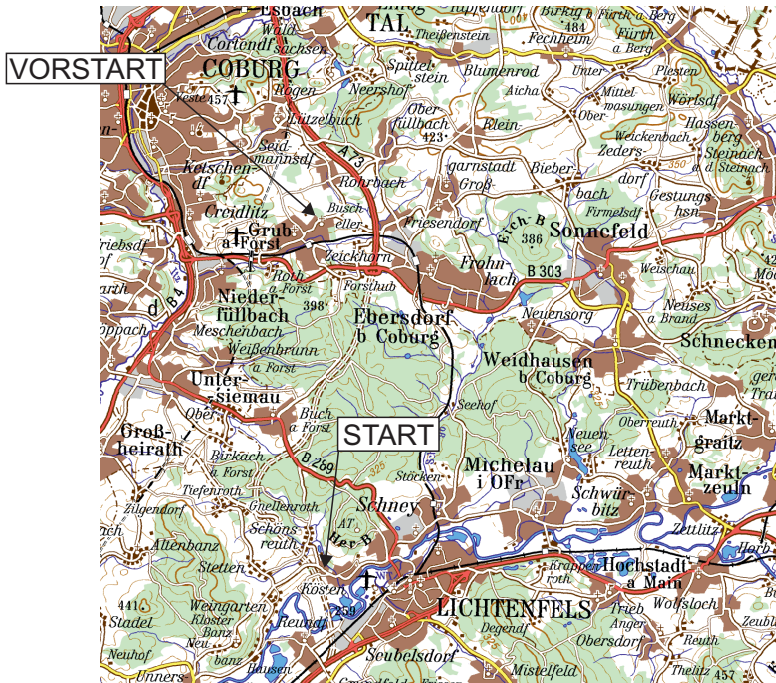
VORSTART

START

Esbach
TAL
Wald-sachsen
Cortendf
Theißenstein
Birkig
484
Fürth a Berg
Fechheim
Fürth a Berg
COBURG
Veste 457
Rögen
Spittel-stein
Blumenrod
Unter
Plesten
Neershof
Aicha
Mittel-wasungen
Wörlsdf
Lützelbuch
Ober-füllbach
423
Klein
Ober-
Weickenbach
Hassen-berg
Seid-mannsdf
A 73
Zeders-
Steinach a d Steinach
Ketschen-df
Rohrbach
garnstadt
Groß-
Bieber-bach
dorf
350
Gestungs-hsn
Creidlitz
Busch-eller
Friesendorf
Eich B
386
Firmelsdf
Sonnefeld
Grub a Forst
Zeickhorn
Frohn-lach
B 303
Weischau
riebsdf
Roth a Forst
398
Forsthub
Neuses a Brand
arth
Nieder-füllbach
Ebersdorf b Coburg
Neuensorg
Schnecken
ppach
Meschenbach
Weidhausen b Coburg
Weißenbrunn a Forst
Unter-siemau
Trübenbach
Ober
Seehof
Markt-graitz
Groß-heirath
Buch a Forst
Oberreuth
Neuen-see
Letten-reuth
Birkach a Forst
B 289
325
Stöcken
Michelau i OFr
Markt-zeuln
Tiefenroth
Gnellenroth
Schney
Schwür-bitz
Zilgendorf
Schöns-reuth
AT
Her B
Zettlitz
Horb
Altenbanz
Stetten
Krappen-roth
Hochstadt a Main
441
Weingarten
Kösten
259
LICHTENFELS
Wolfsloch
Stadel
Kloster Banz
Reundorf
Trieb
Anger
Degendf
Obersdorf
Neuhof
Neu banz
Hausen
Seubelsdorf
Reuth
Unners
Mistelfeld
Thelitz
457